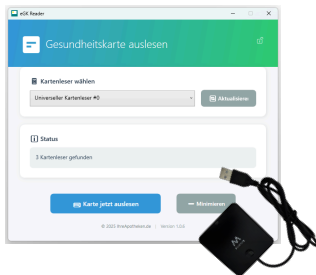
eGK Reader

Gesundheitskarte auslesen

Kartenleser wählen

Universeller Kartenleser #0

Aktualisieren

Status

3 Kartenleser gefunden

Karte jetzt auslesen

Minimieren

© 2022 ihreApotheken.de Version 1.0.6